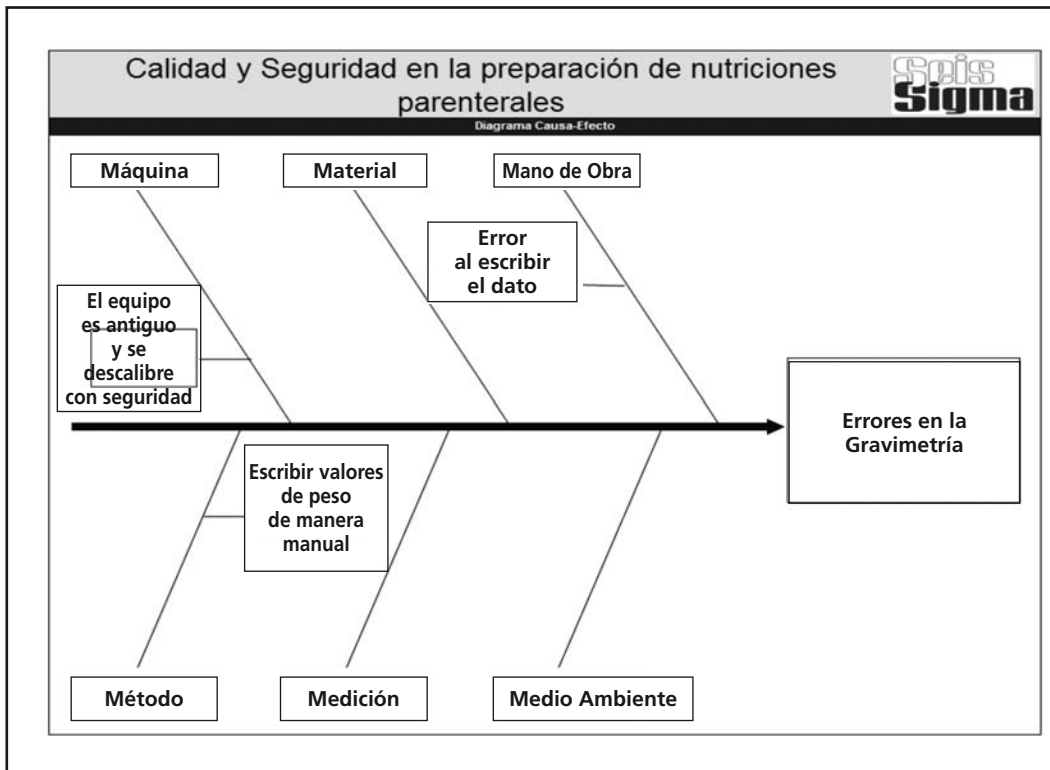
Calidad y Seguridad en la preparación de nutriciones parenterales

Seis Sigma

Diagrama Causa-Efecto

Máquina

Material

Mano de Obra

Error al escribir el dato

El equipo es antiguo y se descalibre con seguridad

Errores en la Gravimetría

Escribir valores de peso de manera manual

Método

Medición

Medio Ambiente